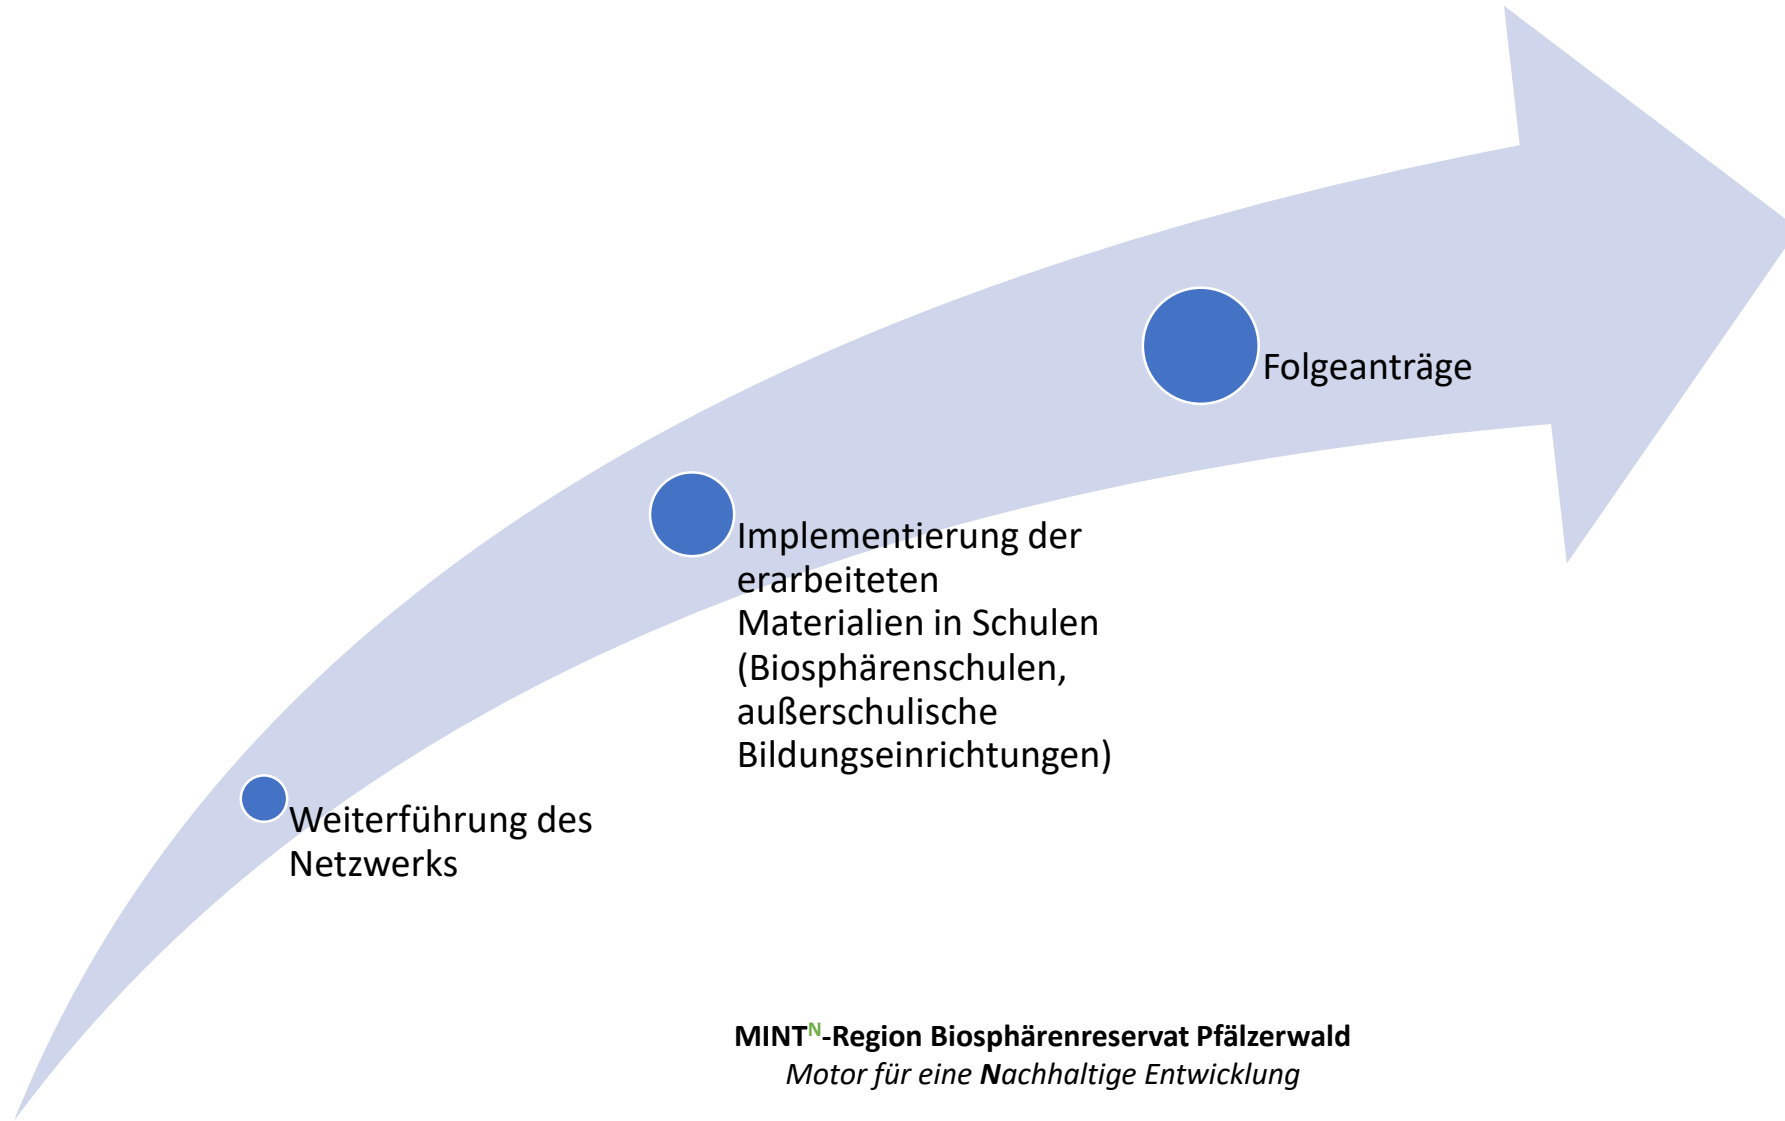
Folgeanträge

Implementierung der erarbeiteten Materialien in Schulen (Biosphärenschulen, außerschulische Bildungseinrichtungen)

Weiterführung des Netzwerks

MINT$^{N}$-Region Biosphärenreservat Pfälzerwald
Motor für eine Nachhaltige Entwicklung